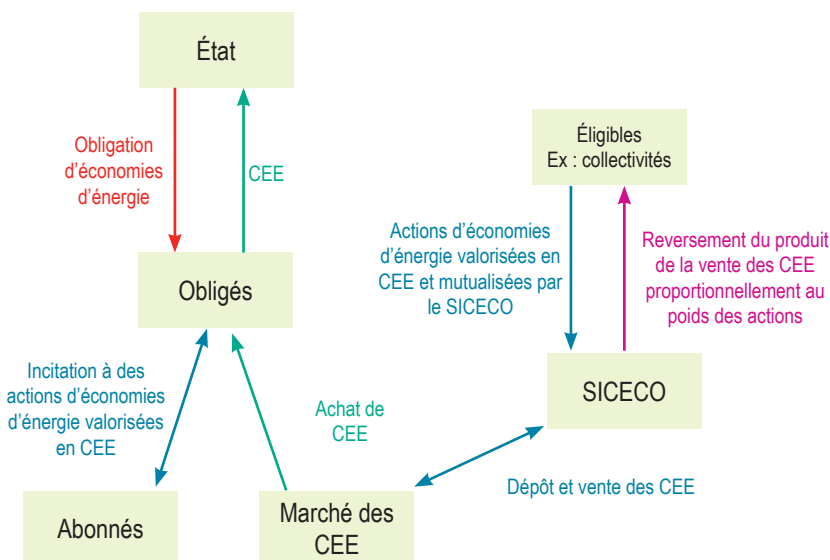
État

Obligation d'économies d'énergie

CEE

Obligés

Éligibles
Ex : collectivités

Actions d'économies d'énergie valorisées en CEE et mutualisées par le SICECO

Reversement du produit de la vente des CEE proportionnellement au poids des actions

SICECO

Incitation à des actions d'économies d'énergie valorisées en CEE

Achat de CEE

Dépôt et vente des CEE

Abonnés

Marché des CEE